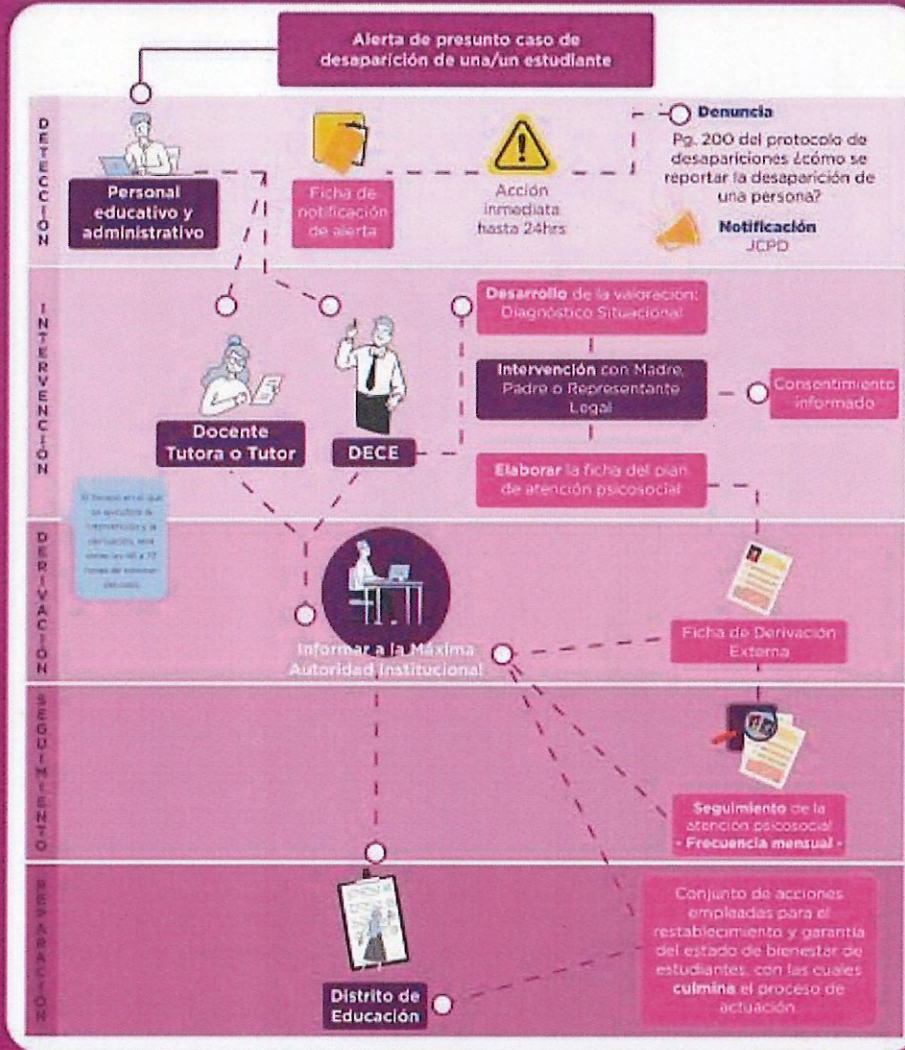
Alerta de presunto caso de desaparición de una/un estudiante

DETECCIÓN

Personal educativo y administrativo

Ficha de notificación de alerta

Acción inmediata hasta 24hrs

Denuncia

Pg. 200 del protocolo de desapariciones ¿cómo se reportar la desaparición de una persona?

Notificación
JCPD

INTERVENCIÓN

Docente Tutora o Tutor

DECE

Desarrollo de la valoración: Diagnóstico Situacional

Intervención con Madre, Padre o Representante Legal

Consentimiento informado

Elaborar la ficha del plan de atención psicosocial

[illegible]

DERIVACIÓN

Informar a la Máxima Autoridad Institucional

Ficha de Derivación Externa

SEGUIMIENTO

Seguimiento de la atención psicosocial
- Frecuencia mensual -

REPARACIÓN

Distrito de Educación

Conjunto de acciones empleadas para el restablecimiento y garantía del estado de bienestar de estudiantes, con las cuales culmina el proceso de actuación.